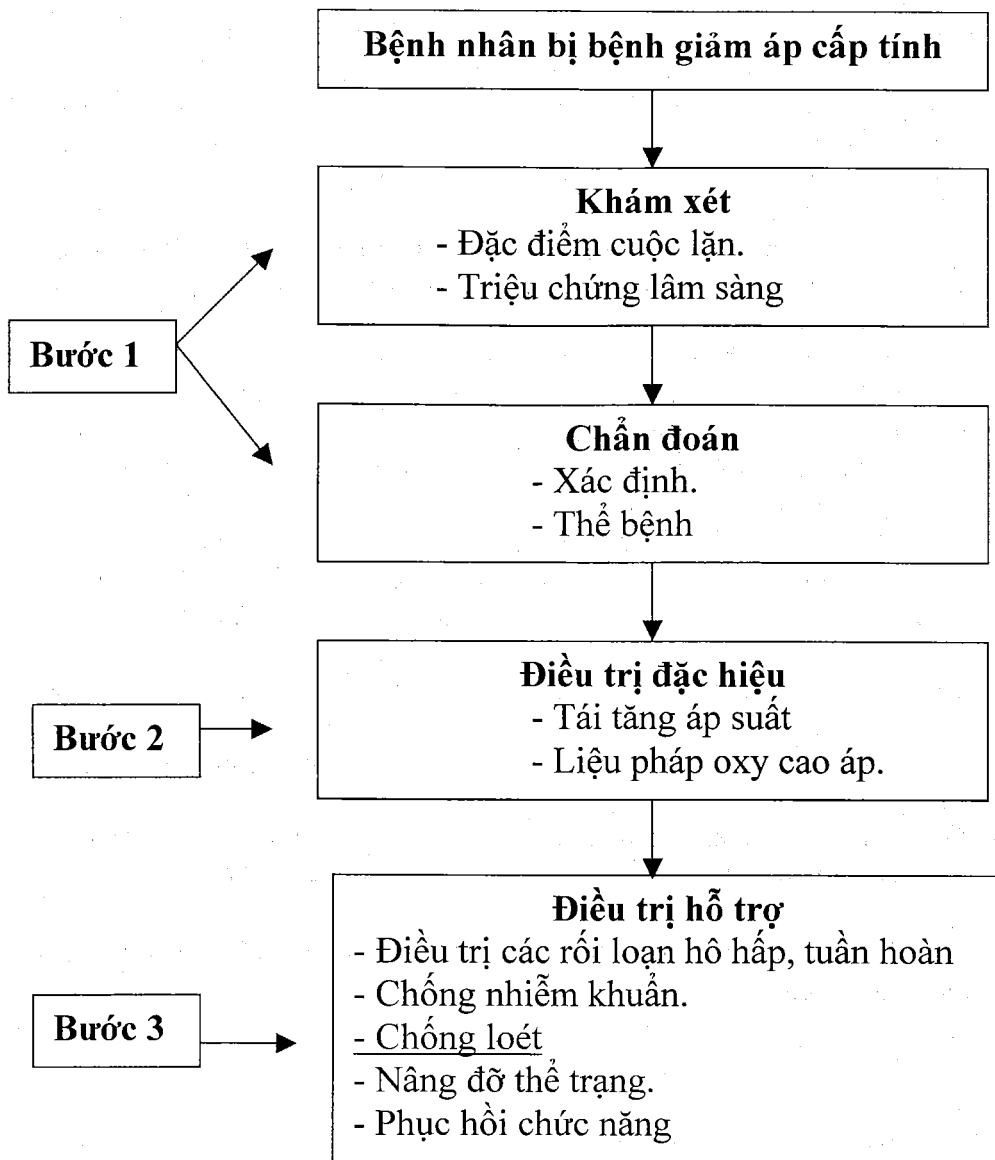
Bệnh nhân bị bệnh giảm áp cấp tính

Khám xét
- Đặc điểm cuộc lặn.
- Triệu chứng lâm sàng

Bước 1

Chẩn đoán
- Xác định.
- Thể bệnh

Bước 2

Điều trị đặc hiệu
- Tái tăng áp suất
- Liệu pháp oxy cao áp.

Bước 3

Điều trị hỗ trợ
- Điều trị các rối loạn hô hấp, tuần hoàn
- Chống nhiễm khuẩn.
- Chống loét
- Nâng đỡ thể trạng.
- Phục hồi chức năng